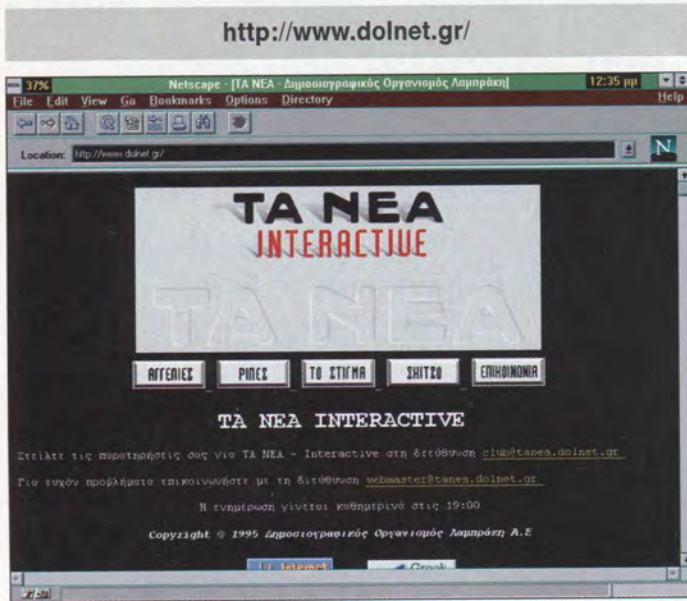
http://www.dolnet.gr/

37% Netscape - [TA NEA - Δημοσιογραφικός Οργανισμός Λαμπράκη] 12:35 μμ

File Edit View Go Bookmarks Options Directory Help

Location: http://www.dolnet.gr/

TA NEA
INTERACTIVE
TA NEA

ΑΓΓΕΛΙΕΣ ΡΙΠΕΣ ΤΟ ΣΤΙΓΜΑ ΣΗΙΤΣΟ ΕΠΙΚΟΙΝΩΝΙΑ

TA NEA INTERACTIVE

Στείλτε τις παρατηρήσεις σας για TA NEA - Interactive στη διεύθυνση club@tanea.dolnet.gr

Για τυχόν προβλήματα επικοινωνήστε με τη διεύθυνση webmaster@tanea.dolnet.gr

Η ενημέρωση γίνεται καθημερινά στις 19:00

Copyright © 1995 Δημοσιογραφικός Οργανισμός Λαμπράκη Α.Ε

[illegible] Greek